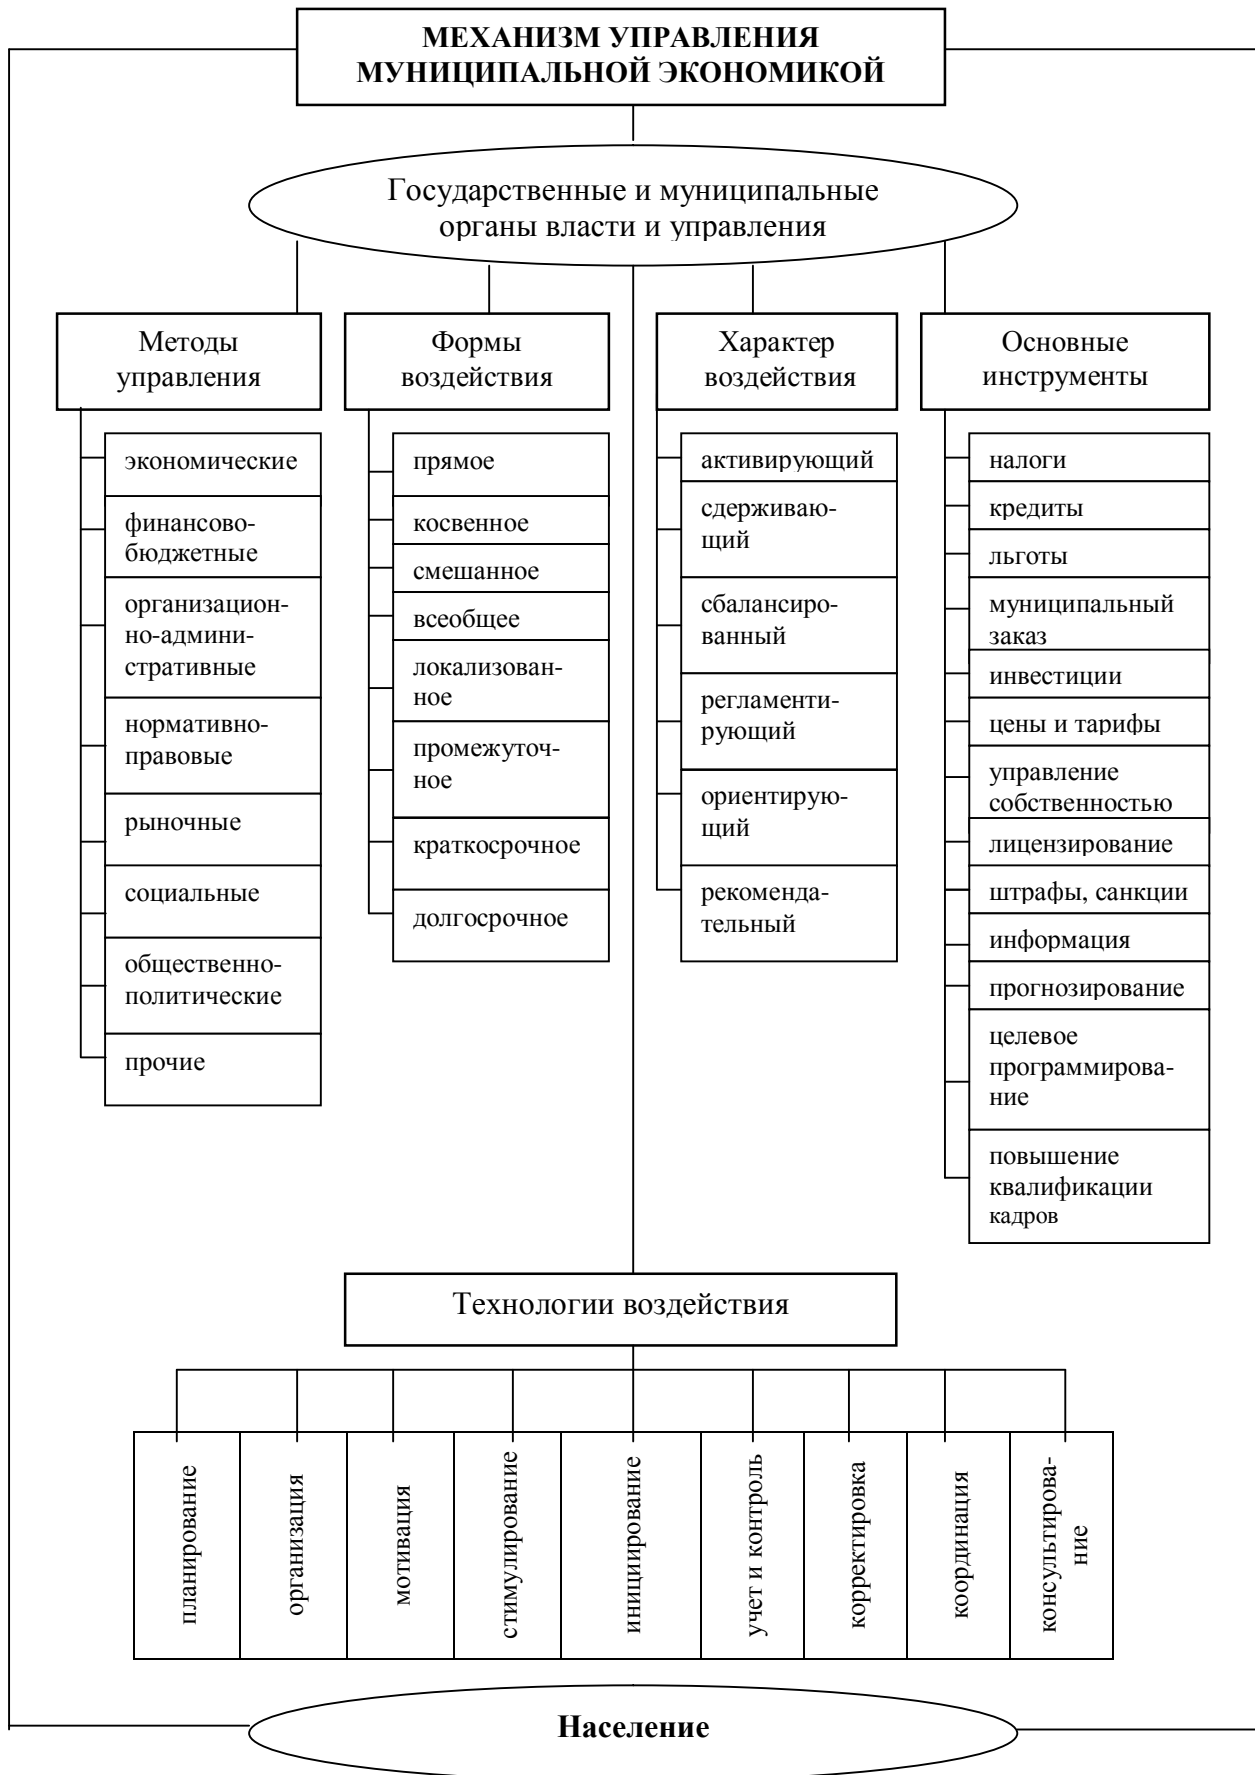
МЕХАНИЗМ УПРАВЛЕНИЯ МУНИЦИПАЛЬНОЙ ЭКОНОМИКОЙ

Государственные и муниципальные органы власти и управления

Методы управления

экономические
финансово-бюджетные
организационно-административные
нормативно-правовые
рыночные
социальные
общественно-политические
прочие

Формы воздействия

прямое
косвенное
смешанное
всеобщее
локализованное
промежуточное
краткосрочное
долгосрочное

Характер воздействия

активирующий
сдерживающий
сбалансированный
регламентирующий
ориентирующий
рекомендательный

Основные инструменты

налоги
кредиты
льготы
муниципальный заказ
инвестиции
цены и тарифы
управление собственностью
лицензирование
штрафы, санкции
информация
прогнозирование
целевое программирование
повышение квалификации кадров

Технологии воздействия

планирование
организация
мотивация
стимулирование
инициирование
учет и контроль
корректировка
координация
консультирование

Население